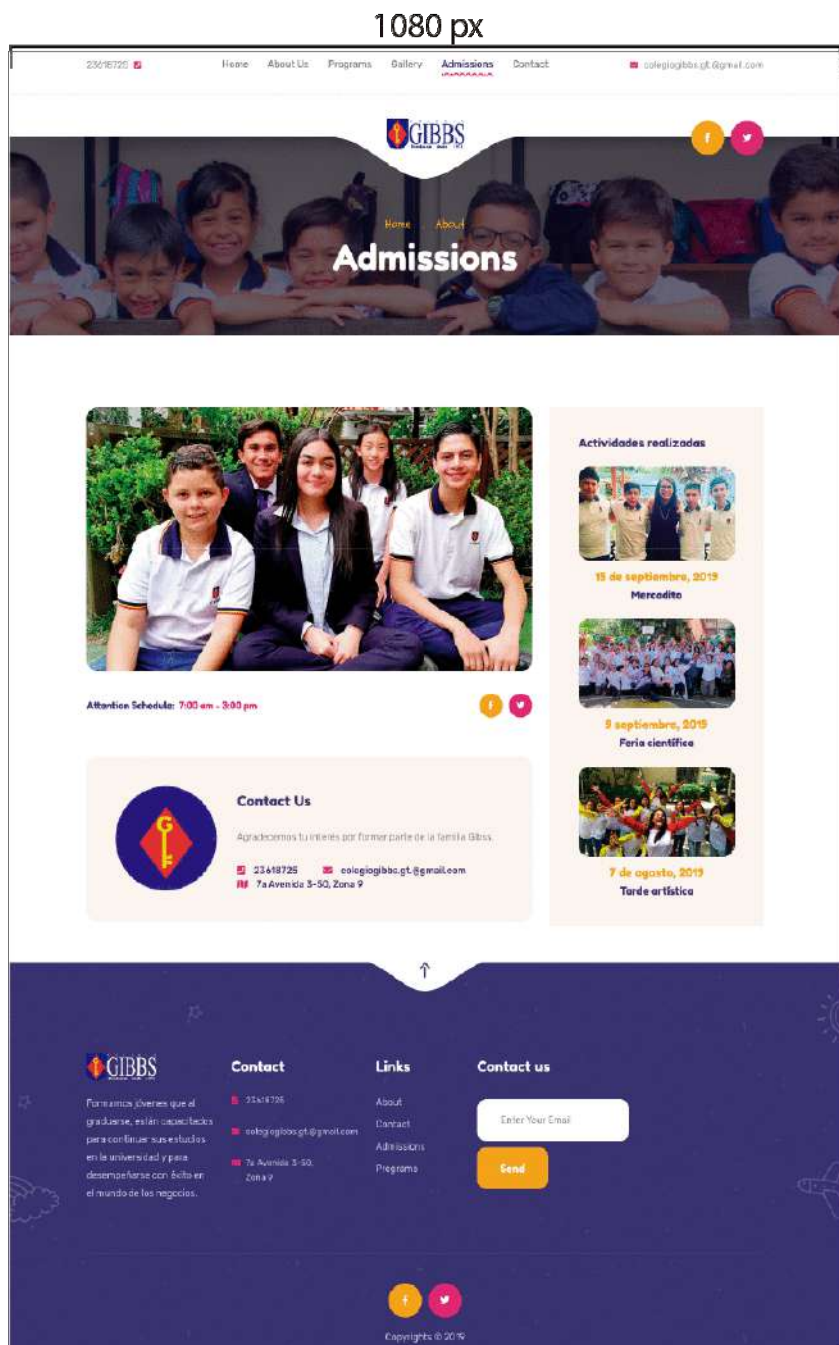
1080 px

23618725 Home About Us Programs Gallery Admissions Contact colegiogibbs.gt@gmail.com

GIBBS

f

Home About

Admissions

Actividades realizadas

15 de septiembre, 2019

Mercadito

9 septiembre, 2019

Feria científica

7 de agosto, 2019

Tarde artística

Attention Schedule: 7:00 am - 3:00 pm

f

Contact Us

Agradecemos tu interés por formar parte de la familia Gibbs.

23618725 colegiogibbs.gt@gmail.com

7a Avenida 3-50, Zona 9

GIBBS

Formamos jóvenes que al graduarse, están capacitados para continuar sus estudios en la universidad y para desempeñarse con éxito en el mundo de los negocios.

Contact

23618725

colegiogibbs.gt@gmail.com

7a Avenida 3-50, Zona 9

Links

About

Contact

Admissions

Programs

Contact us

Enter Your Email

Send

f

Copyrights © 2019